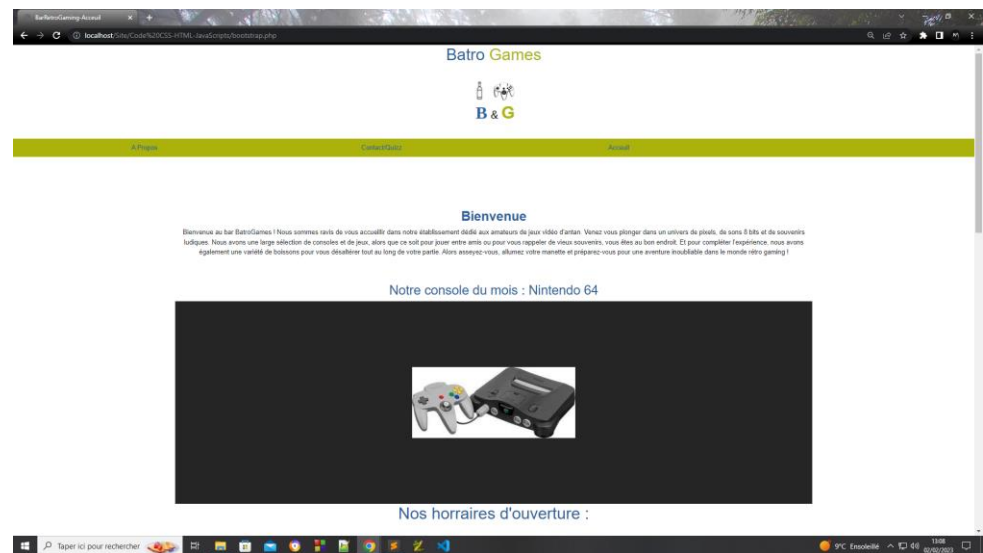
BarBatroGaming-Acceuil

localhost/Site/Code%20CSS-HTML-JavaScripts/bootstrap.php

Batro Games

B & G

A Propos

Contact/Quizz

Accueil

Bienvenue

Bienvenue au bar BatroGames ! Nous sommes ravis de vous accueillir dans notre établissement dédié aux amateurs de jeux vidéo d'antan. Venez vous plonger dans un univers de pixels, de sons 8 bits et de souvenirs ludiques. Nous avons une large sélection de consoles et de jeux, alors que ce soit pour jouer entre amis ou pour vous rappeler de vieux souvenirs, vous êtes au bon endroit. Et pour compléter l'expérience, nous avons également une variété de boissons pour vous désaltérer tout au long de votre partie. Alors asseyez-vous, allumez votre manette et préparez-vous pour une aventure inoubliable dans le monde rétro gaming !

Notre console du mois : Nintendo 64

Nos horraires d'ouverture :

Taper ici pour rechercher

9°C Ensoleillé

13:08
02/02/2023